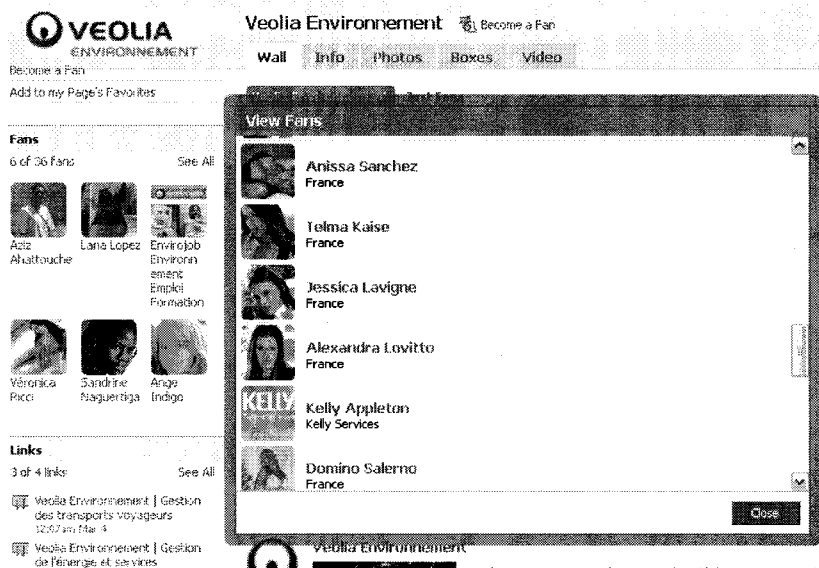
VEOLIA
ENVIRONNEMENT

Become a Fan

Add to my Page's Favorites

Fans

6 of 36 fans See All

Aziz Ahattouche

Lana Lopez

Envirojob Environnement Emploi Formation

Véronica Ricci

Sandrine Naguertiga

Ange Indigo

Links

3 of 4 links See All

Veolia Environnement | Gestion des transports voyageurs
12:07am Mar 4

Veolia Environnement | Gestion de l'énergie et services

Veolia Environnement Become a Fan

Wall Info Photos Boxes Video

View Fans

Anissa Sanchez
France

Telma Kaise
France

Jessica Lavigne
France

Alexandra Lovitto
France

KELLY

Kelly Appleton
Kelly Services

Domino Salerno
France

Close

Veolia Environnement